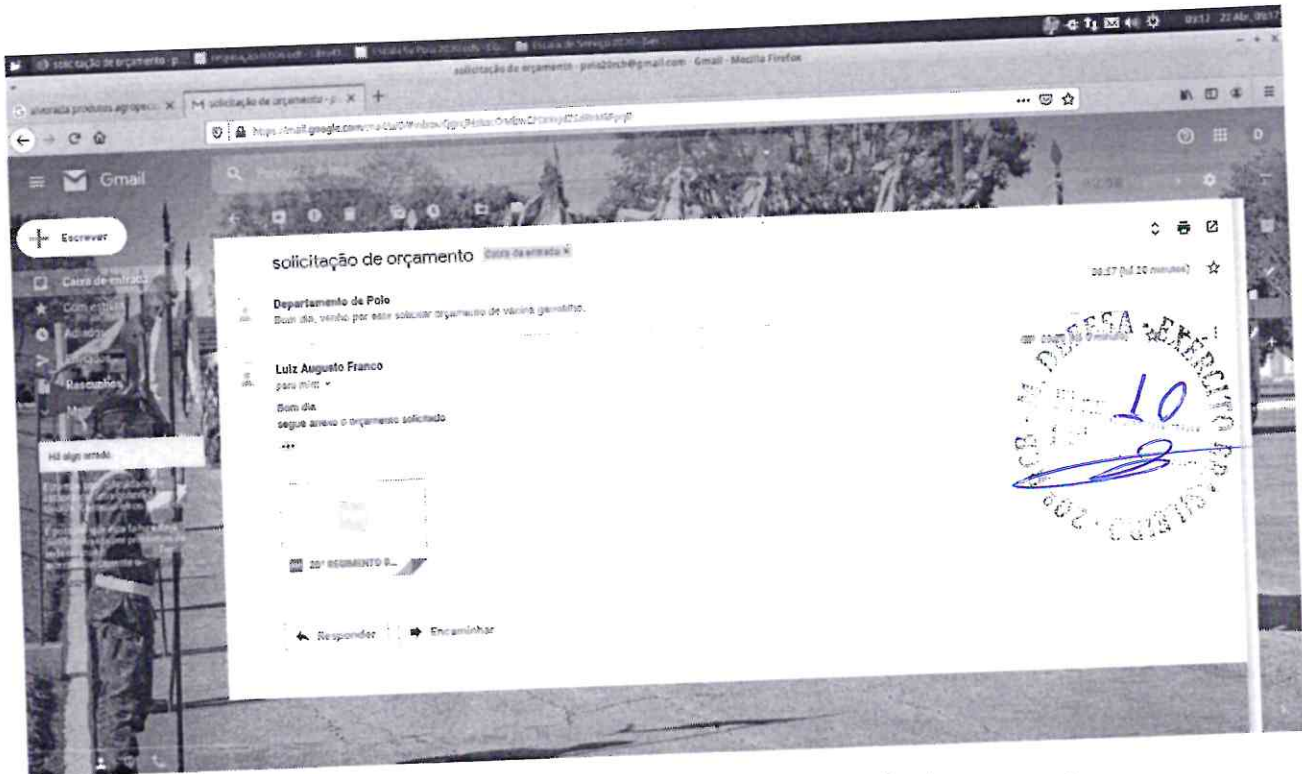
solicitação de orçamento - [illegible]

solicitação de orçamento - polo20rcb@gmail.com - Gmail - Mozilla Firefox

alvorada produtos agropec

solicitação de orçamento

https://mail.google.com/mail/u/0/#inbox/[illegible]

Gmail

Escrever

Caixa de entrada

Com estrela

Adiados

Enviados

Rascunhos

Há algo errado

solicitação de orçamento Caixa de entrada ×

08:57 (há 20 minutos)

Departamento de Polo
Bom dia, venho por este solicitar orçamento de vacina gamaxifpe.

Luiz Augusto Franco
para mim

Bom dia
segue anexo o orçamento solicitado

...

20º REGIMENTO B...

Responder

Encaminhar

DEFESA · EXÉRCITO BRASILEIRO · 20º

10